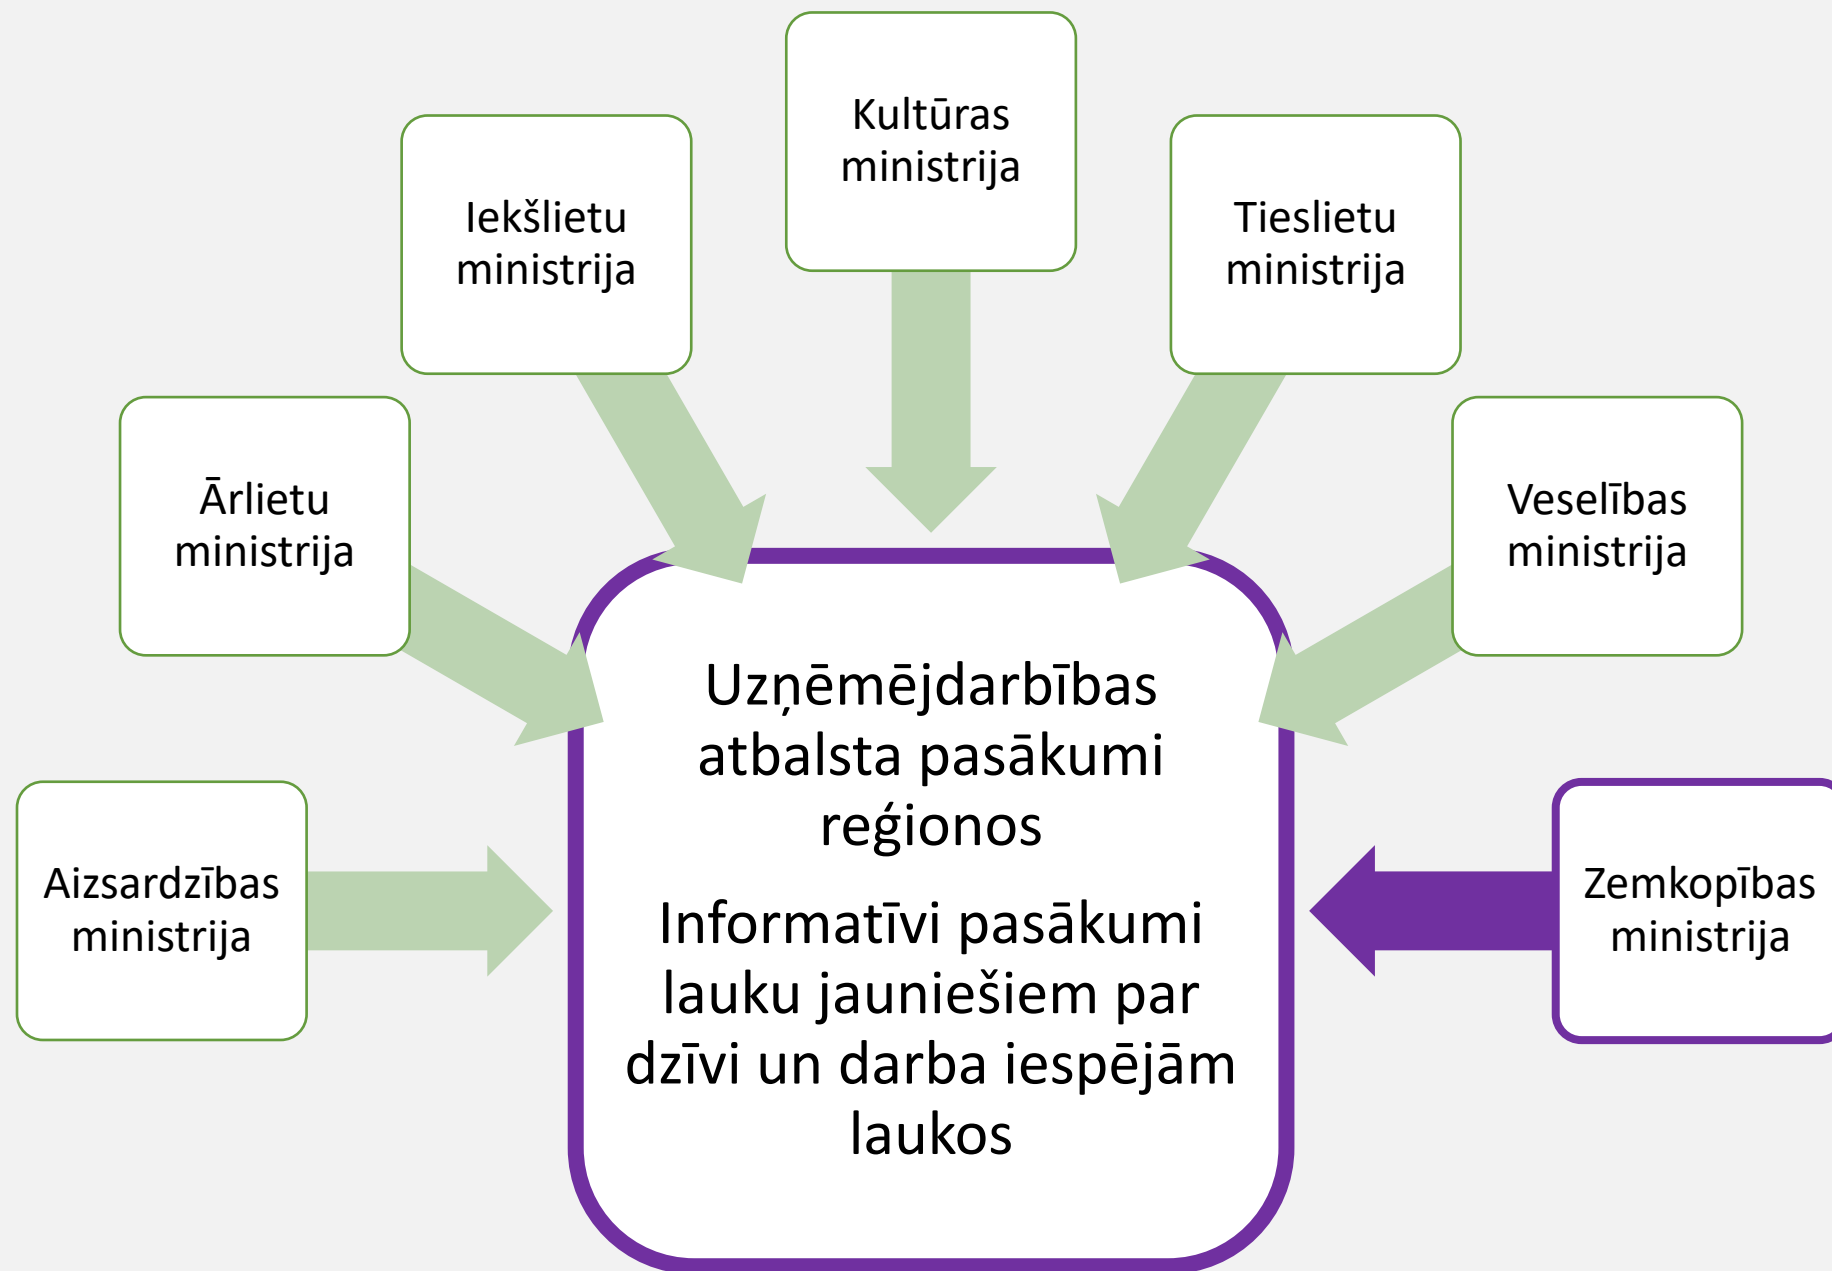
Kultūras ministrija

Iekšlietu ministrija

Tieslietu ministrija

Ārlietu ministrija

Veselības ministrija

Uzņēmējdarbības atbalsta pasākumi reģionos

Informatīvi pasākumi lauku jauniešiem par dzīvi un darba iespējām laukos

Aizsardzības ministrija

Zemkopības ministrija